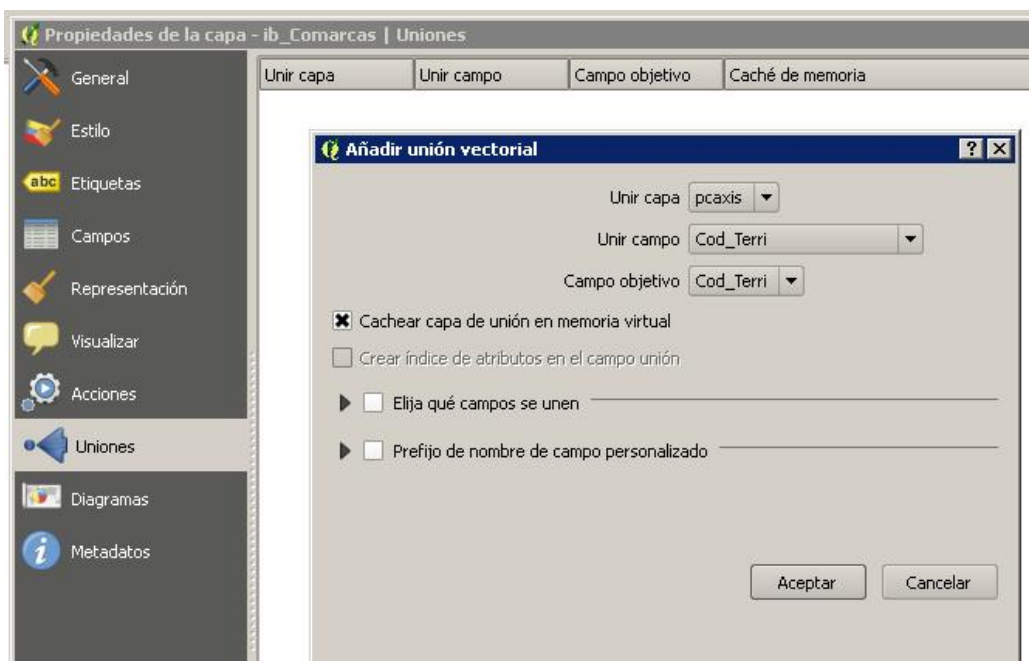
Propiedades de la capa - ib_Comarcas | Uniones

General
Estilo
abc Etiquetas
Campos
Representación
Visualizar
Acciones
Uniones
Diagramas
Metadatos

| Unir capa | Unir campo | Campo objetivo | Caché de memoria |
|---|---|---|---|

Añadir unión vectorial ? X

Unir capa pcaxis
Unir campo Cod_Terri
Campo objetivo Cod_Terri

Cachear capa de unión en memoria virtual
Crear índice de atributos en el campo unión
Elija qué campos se unen
Prefijo de nombre de campo personalizado

Aceptar Cancelar